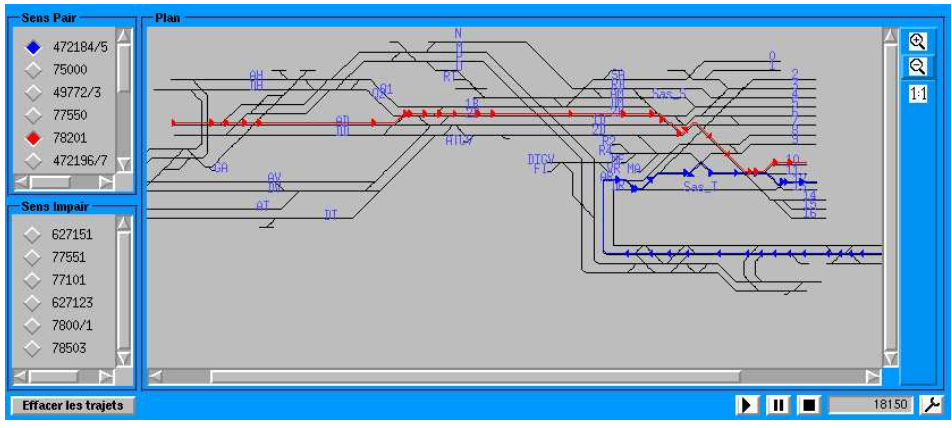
Sens Pair
472184/5
75000
49772/3
77550
78201
472196/7

Sens Impair
627151
77551
77101
627123
7800/1
78503

Plan
N
P
R
RT
AH
NH
Q1
Q2
AD
NI
1B
2B
HIG
GA
AV
DK
AT
DT
DICV
FI
SA
GM
NM
TM
PT
2N
P2
RX
QX
MO
VL
Sas_T
Sas_T
0
C
2
4
6
1
7
8
3
9
10
12
14
15
16

1:1

Effacer les trajets
18150